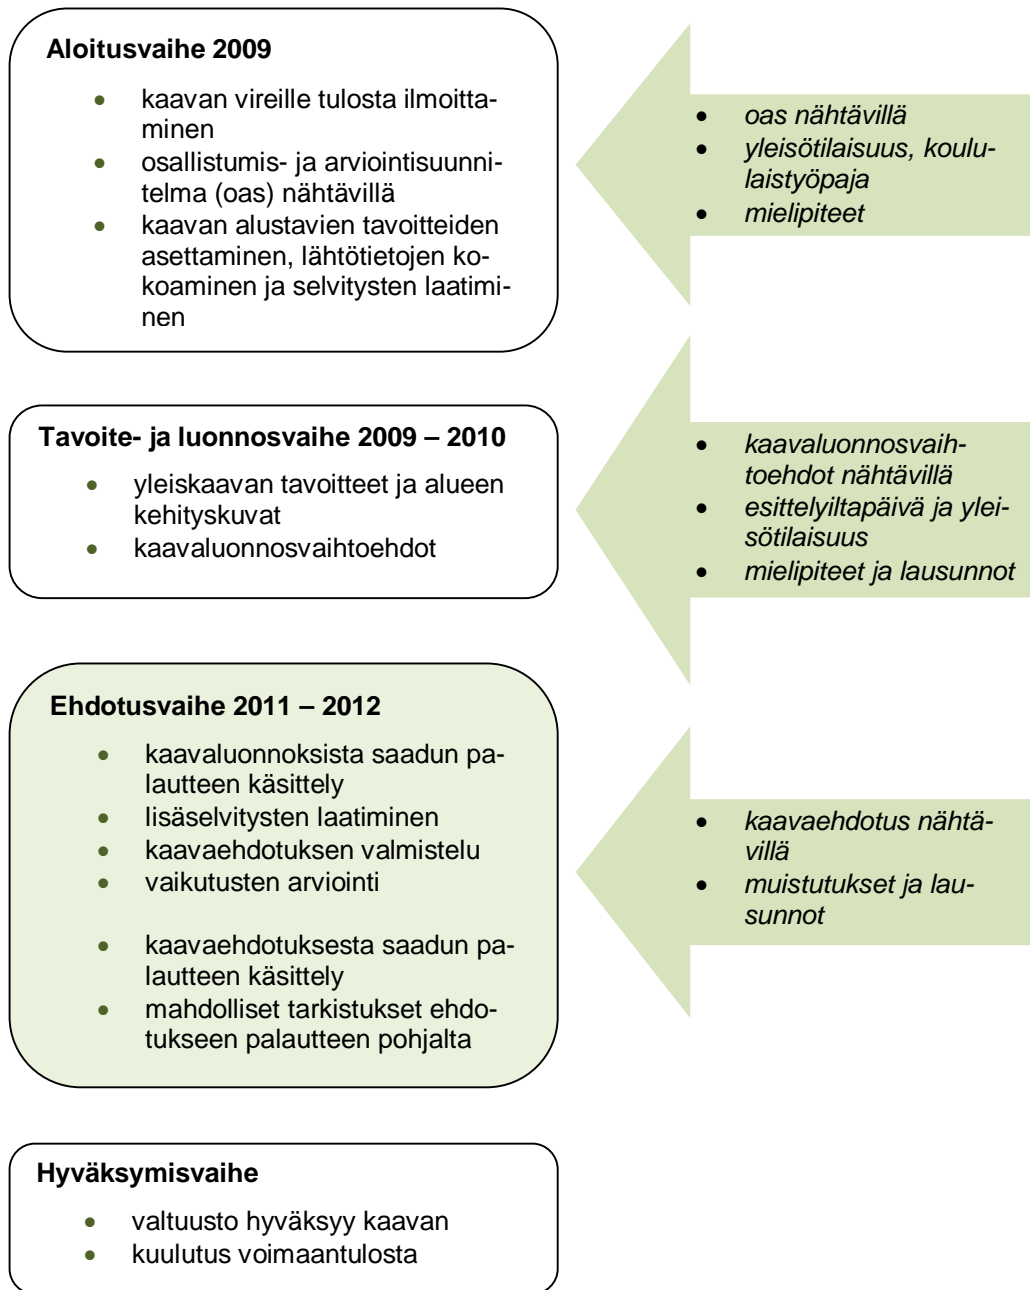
Aloitusvaihe 2009

- kaavan vireille tulosta ilmoittaminen
- osallistumis- ja arviointisuunnitelma (oas) nähtävillä
- kaavan alustavien tavoitteiden asettaminen, lähtötietojen kokoaminen ja selvitysten laatiminen

- *oas nähtävillä*
- *yleisötilaisuus, koululaistyöpaja*
- *mielipiteet*

Tavoite- ja luonnosvaihe 2009 – 2010

- yleiskaavan tavoitteet ja alueen kehityskuvat
- kaavaluonnosvaihtoehdot

- *kaavaluonnosvaihtoehdot nähtävillä*
- *esittelyiltapäivä ja yleisötilaisuus*
- *mielipiteet ja lausunnot*

Ehdotusvaihe 2011 – 2012

- kaavaluonnoksista saadun palautteen käsittely
- lisäselvitysten laatiminen
- kaavaehdotuksen valmistelu
- vaikutusten arviointi

- kaavaehdotuksesta saadun palautteen käsittely
- mahdolliset tarkistukset ehdotukseen palautteen pohjalta

- *kaavaehdotus nähtävillä*
- *muistutukset ja lausunnot*

Hyväksymisvaihe

- valtuusto hyväksyy kaavan
- kuulutus voimaantulosta